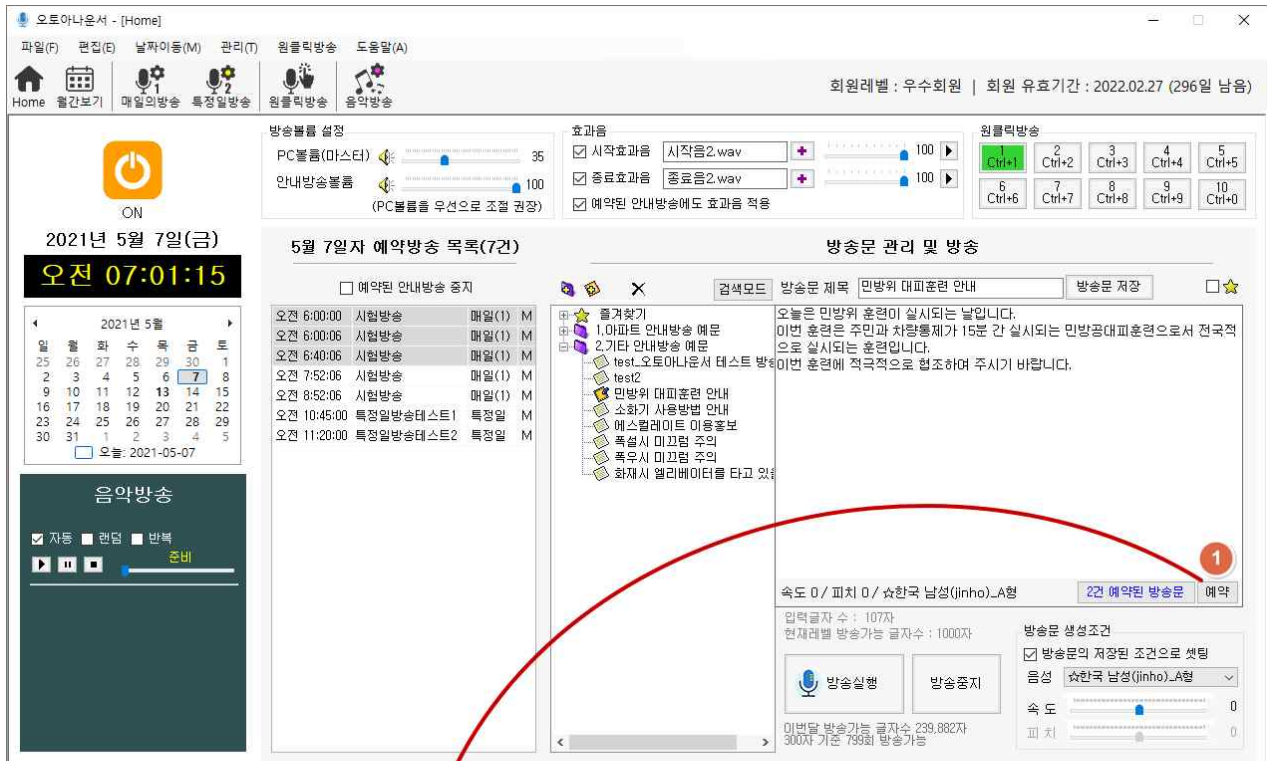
오토아나운서 - [Home]

파일(F) 편집(E) 날짜이동(M) 관리(T) 원클릭방송 도움말(A)

Home 월간보기 매일의방송 특정일방송 원클릭방송 음악방송

회원레벨 : 우수회원 | 회원 유효기간 : 2022.02.27 (296일 남음)

ON

방송볼륨 설정
PC볼륨(마스터) 35
안내방송볼륨 100
(PC볼륨을 우선으로 조절 권장)

효과음
☑ 시작효과음 시작음2.wav 100
☑ 종료효과음 종료음2.wav 100
☑ 예약된 안내방송에도 효과음 적용

원클릭방송
| 1 Ctrl+1 | 2 Ctrl+2 | 3 Ctrl+3 | 4 Ctrl+4 | 5 Ctrl+5 |
|---|---|---|---|---|
| 6 Ctrl+6 | 7 Ctrl+7 | 8 Ctrl+8 | 9 Ctrl+9 | 10 Ctrl+0 |

2021년 5월 7일(금)

오전 07:01:15

2021년 5월

| 일 | 월 | 화 | 수 | 목 | 금 | 토 |
|---|---|---|---|---|---|---|
| 25 | 26 | 27 | 28 | 29 | 30 | 1 |
| 2 | 3 | 4 | 5 | 6 | 7 | 8 |
| 9 | 10 | 11 | 12 | 13 | 14 | 15 |
| 16 | 17 | 18 | 19 | 20 | 21 | 22 |
| 23 | 24 | 25 | 26 | 27 | 28 | 29 |
| 30 | 31 | 1 | 2 | 3 | 4 | 5 |

오늘: 2021-05-07

음악방송
☑ 자동 ■ 랜덤 ■ 반복
준비

5월 7일자 예약방송 목록(7건)

☐ 예약된 안내방송 중지

| 오전 6:00:00 | 시험방송 | 매일(1) | M |
|---|---|---|---|
| 오전 6:00:06 | 시험방송 | 매일(1) | M |
| 오전 6:40:06 | 시험방송 | 매일(1) | M |
| 오전 7:52:06 | 시험방송 | 매일(1) | M |
| 오전 8:52:06 | 시험방송 | 매일(1) | M |
| 오전 10:45:00 | 특정일방송테스트1 | 특정일 | M |
| 오전 11:20:00 | 특정일방송테스트2 | 특정일 | M |

방송문 관리 및 방송

검색모드 방송문 제목 민방위 대피훈련 안내 방송문 저장

즐겨찾기
1.아파트 안내방송 예문
2.기타 안내방송 예문
test_오토아나운서 테스트 방송
test2
민방위 대피훈련 안내
소화기 사용방법 안내
에스컬레이트 이용홍보
폭설시 미끄럼 주의
폭우시 미끄럼 주의
화재시 엘리베이터를 타고 있을

오늘은 민방위 훈련이 실시되는 날입니다.
이번 훈련은 주민과 차량통제가 15분 간 실시되는 민방공대피훈련으로서 전국적으로 실시되는 훈련입니다.
이번 훈련에 적극적으로 협조하여 주시기 바랍니다.

1

속도 0 / 피치 0 / ☆한국 남성(jinho)_A형 2건 예약된 방송문 예약

입력글자 수 : 107자
현재레벨 방송가능 글자수 : 1000자

방송실행 방송중지

이번달 방송가능 글자수 239,882자
300자 기준 799회 방송가능

방송문 생성조건
☑ 방송문의 저장된 조건으로 셋팅
음성 ☆한국 남성(jinho)_A형
속 도 0
피 치 0